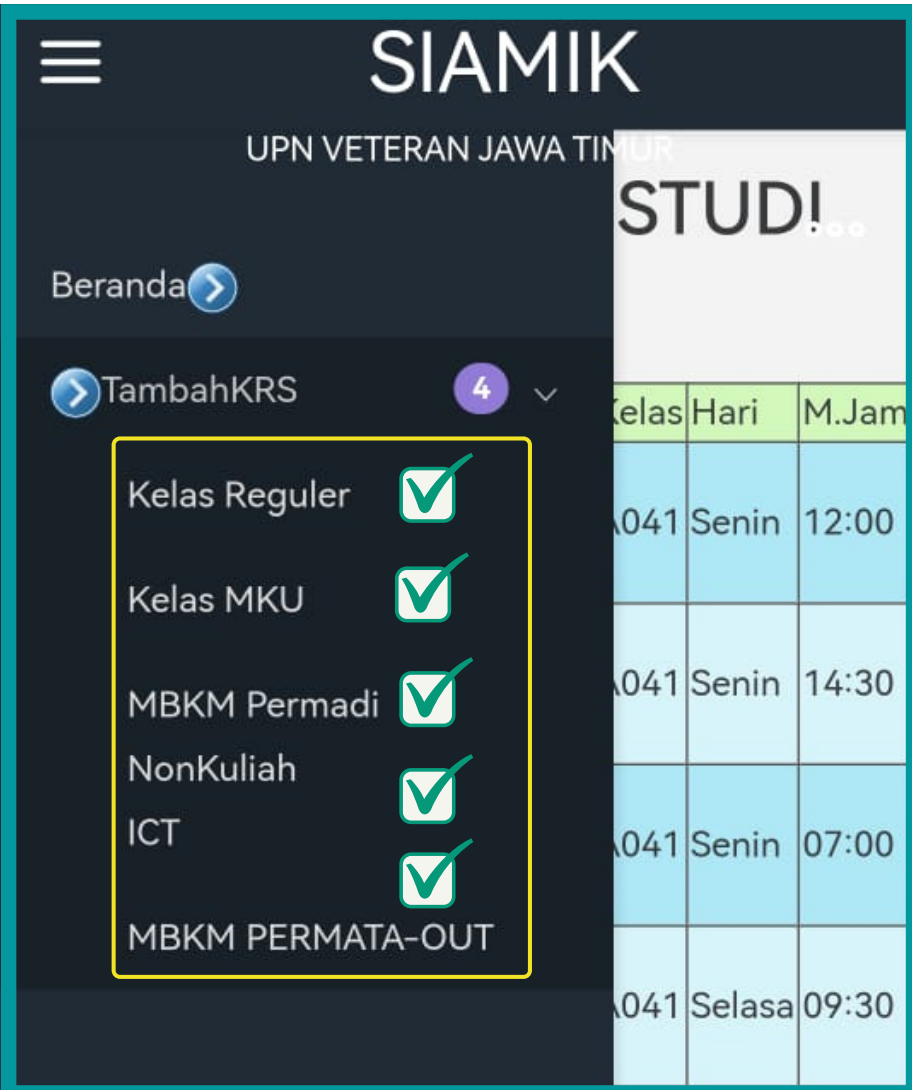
SIAMIK

UPN VETERAN JAWA TIMUR

STUDI...

Beranda

TambahKRS 4

Kelas Reguler

Kelas MKU

MBKM Permadi

NonKuliah

ICT

MBKM PERMATA-OUT

| elas | Hari | M.Jam |
|---|---|---|
| 041 | Senin | 12:00 |
| 041 | Senin | 14:30 |
| 041 | Senin | 07:00 |
| 041 | Selasa | 09:30 |